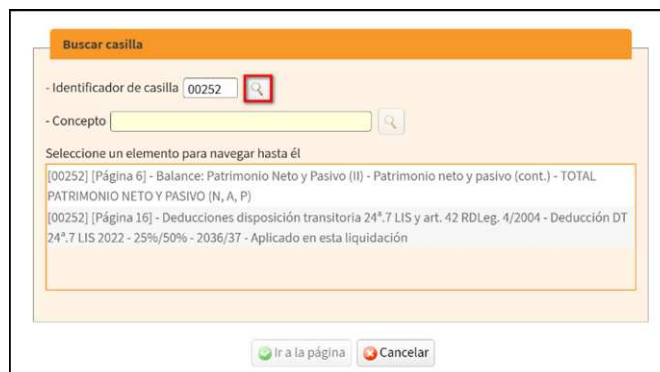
Buscar casilla

- Identificador de casilla 00252

- Concepto

Seleccione un elemento para navegar hasta él

[00252] [Página 6] - Balance: Patrimonio Neto y Pasivo (II) - Patrimonio neto y pasivo (cont.) - TOTAL PATRIMONIO NETO Y PASIVO (N, A, P)

[00252] [Página 16] - Deducciones disposición transitoria 24ª.7 LIS y art. 42 RDLeg. 4/2004 - Deducción DT 24ª.7 LIS 2022 - 25%/50% - 2036/37 - Aplicado en esta liquidación

Ir a la página Cancelar